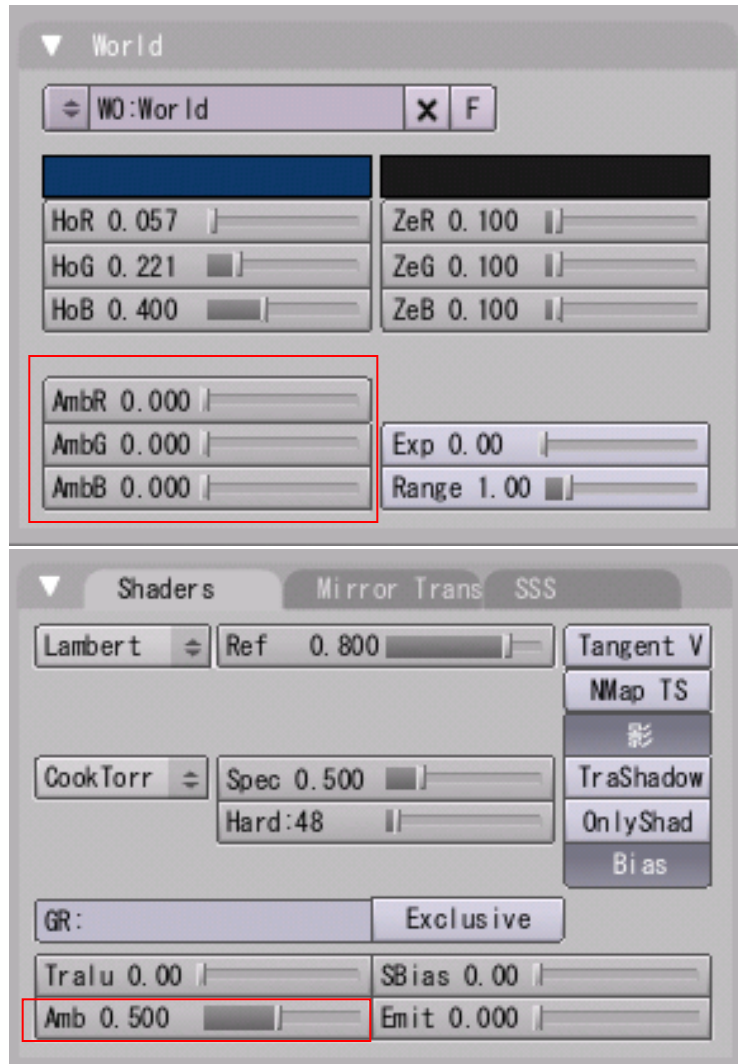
World

WO:World
F

HoR 0.057
ZeR 0.100
HoG 0.221
ZeG 0.100
HoB 0.400
ZeB 0.100

AmbR 0.000
AmbG 0.000
Exp 0.00
AmbB 0.000
Range 1.00

Shaders
Mirror Trans
SSS

Lambert
Ref 0.800
Tangent V
NMap TS
影
CookTorr
Spec 0.500
TraShadow
Hard:48
OnlyShad
Bias

GR:
Exclusive

Tralu 0.00
SBias 0.00
Amb 0.500
Emit 0.000